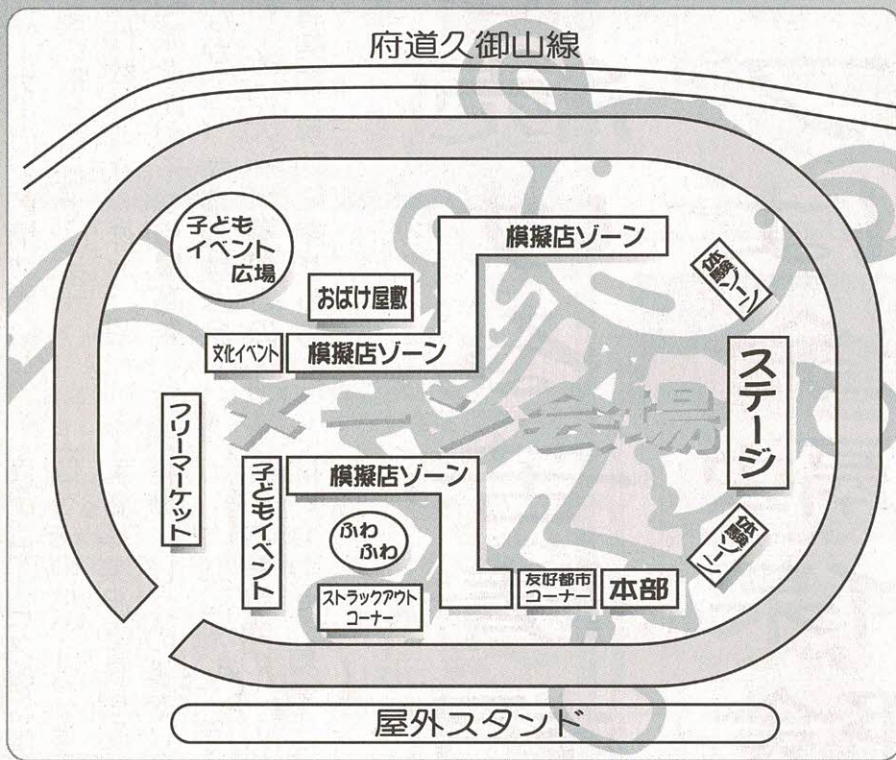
府道久御山線

子ども イベント 広場

模擬店ゾーン

おばけ屋敷

体験ゾーン

文化イベント

模擬店ゾーン

メイン会場

ステージ

フリーマーケット

子どもイベント

模擬店ゾーン

ふわ ふわ

体験ゾーン

ストラックアウト コーナー

友好都市 コーナー

本部

屋外スタンド